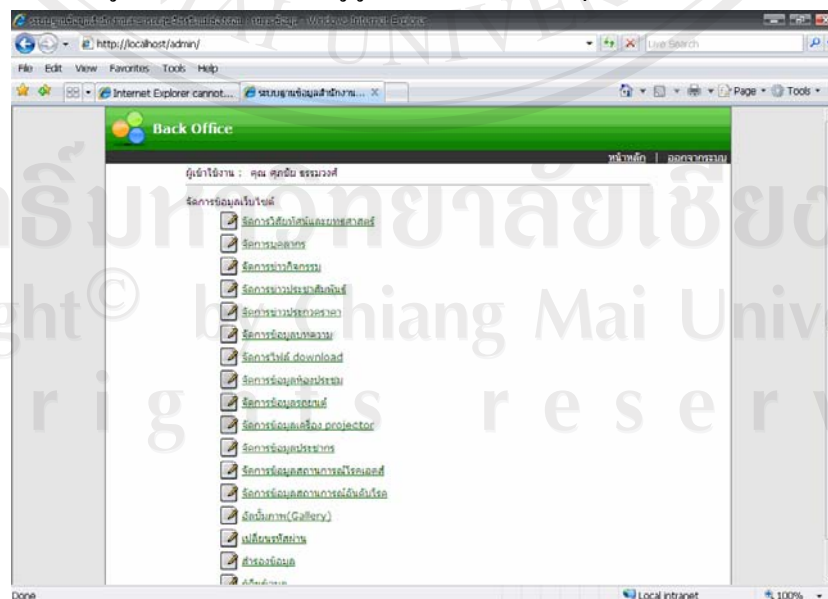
ระบบฐานข้อมูลสำนักงานสาธารณสุขจังหวัดเชียงราย : ระบบจัดการข้อมูล - Windows Internet Explorer
http://localhost/admin/
Live Search
File Edit View Favorites Tools Help
Internet Explorer cannot...
ระบบฐานข้อมูลสำนักงาน...
Page Tools
Back Office
หน้าหลัก | ออกจากระบบ
ผู้เข้าใช้งาน : คุณ ศุภชัย ธรรมวงศ์
จัดการข้อมูลเว็บไซต์
จัดการวิสัยทัศน์และยุทธศาสตร์
จัดการบุคลากร
จัดการข่าวกิจกรรม
จัดการข่าวประชาสัมพันธ์
จัดการข่าวประกวดราคา
จัดการข้อมูลบทความ
จัดการไฟล์ download
จัดการข้อมูลห้องประชุม
จัดการข้อมูลรถยนต์
จัดการข้อมูลเครื่อง projector
จัดการข้อมูลประชากร
จัดการข้อมูลสถานการณ์โรคเอดส์
จัดการข้อมูลสถานการณ์ยังยั้งเร็จ
อัลบั้มภาพ(Gallery)
เปลี่ยนรหัสผ่าน
สำรองข้อมูล
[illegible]
Done
Local intranet
100%
ลิขสิทธิ์มหาวิทยาลัยเชียงใหม่
Copyright© by Chiang Mai University
All rights reserved